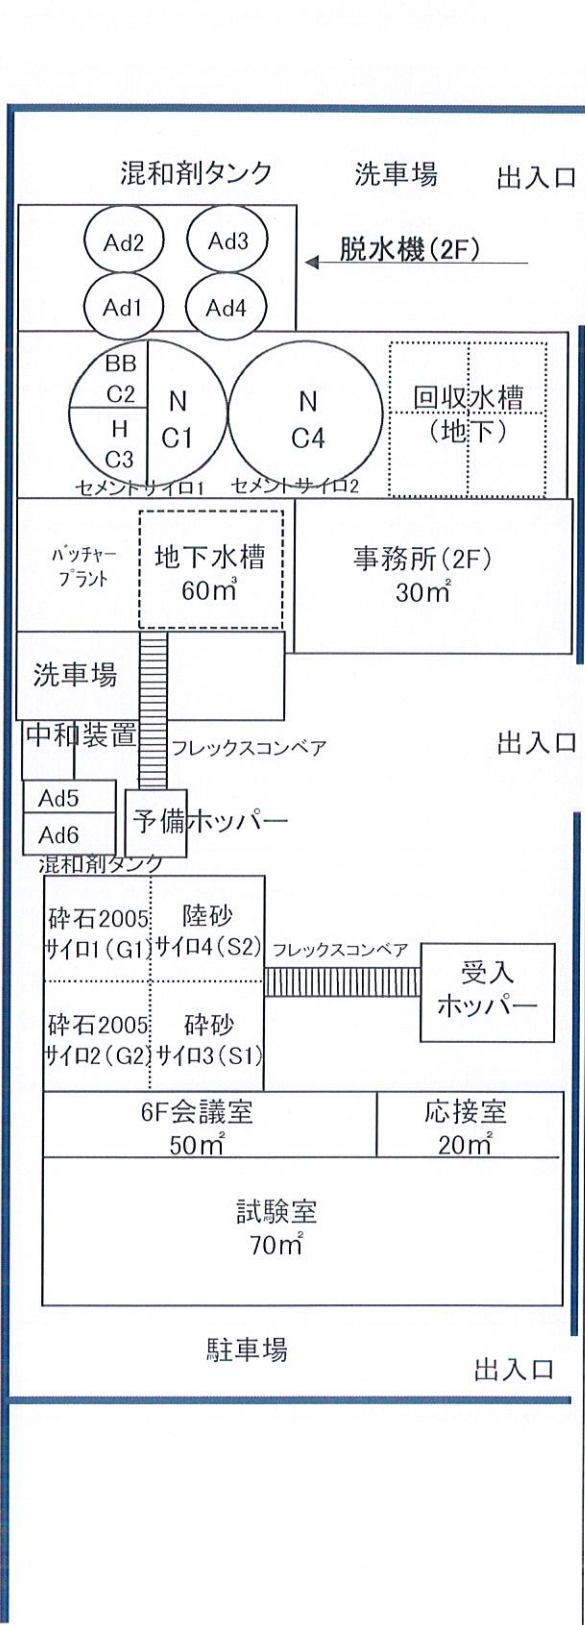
混和剤タンク

洗車場

出入口

Ad2

Ad3

Ad1

Ad4

脱水機(2F)

BB C2

H C3

N C1

N C4

回収水槽 (地下)

セメントサイロ1

セメントサイロ2

バッチャープラント

地下水槽 $60m^3$

事務所(2F) $30m^2$

洗車場

中和装置

フレックスコンベア

出入口

Ad5

Ad6

予備ホッパー

混和剤タンク

砕石2005 サイロ1(G1)

陸砂 サイロ4(S2)

フレックスコンベア

受入 ホッパー

砕石2005 サイロ2(G2)

砕砂 サイロ3(S1)

6F会議室 $50m^2$

応接室 $20m^2$

試験室 $70m^2$

駐車場

出入口